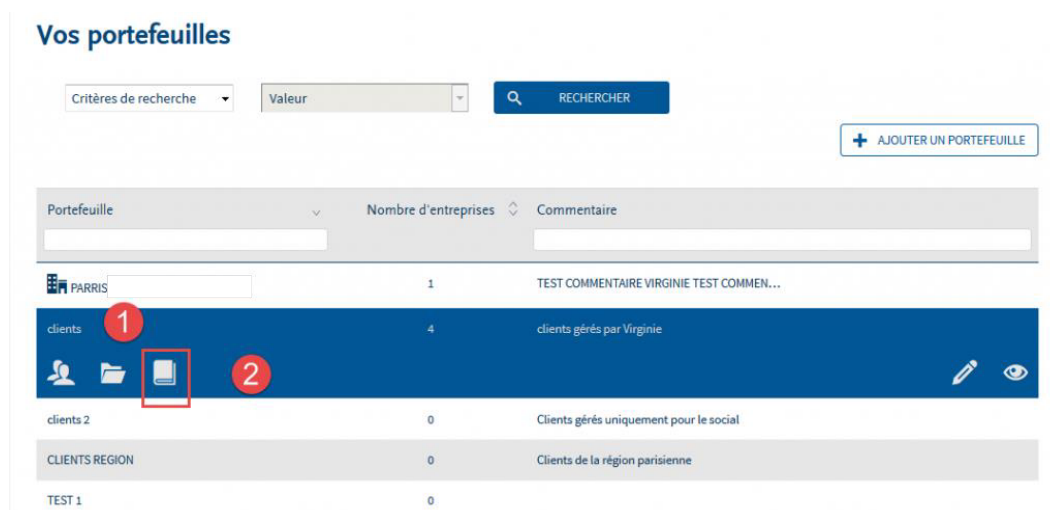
Vos portefeuilles

Critères de recherche

Valeur

RECHERCHER

AJOUTER UN PORTEFEUILLE

| Portefeuille | Nombre d'entreprises | Commentaire |
|---|---|---|
| PARRIS | 1 | TEST COMMENTAIRE VIRGINIE TEST COMMEN... |
| clients | 4 | clients gérés par Virginie |
| clients 2 | 0 | Clients gérés uniquement pour le social |
| CLIENTS REGION | 0 | Clients de la région parisienne |
| TEST 1 | 0 | |

1

2